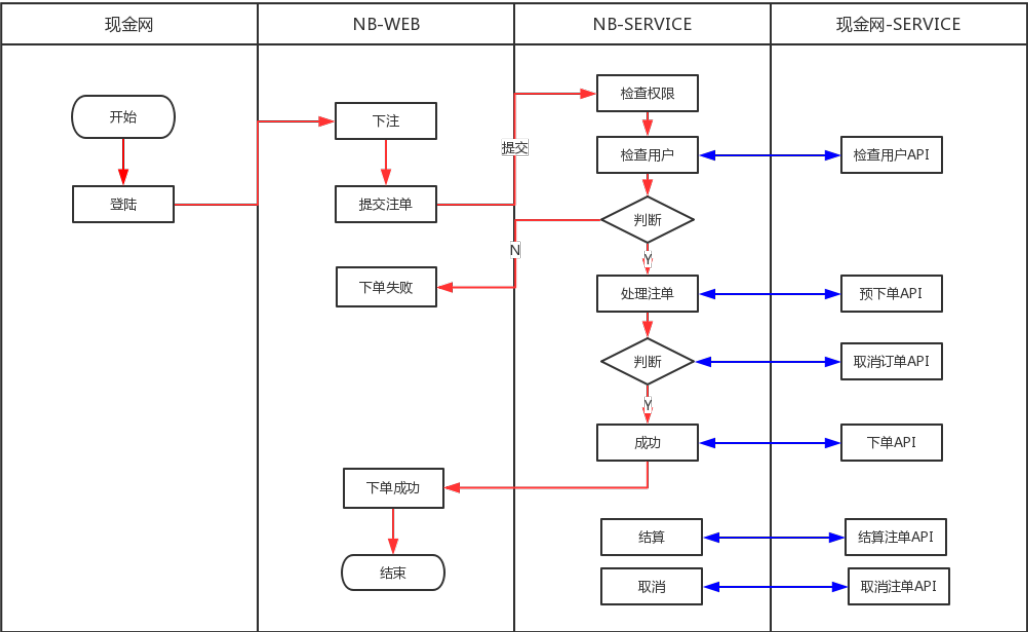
| 现金网 | NB-WEB | NB-SERVICE | 现金网-SERVICE |
|---|---|---|---|

开始

登陆

下注

提交注单

下单失败

下单成功

结束

提交

N

检查权限

检查用户

判断

Y

处理注单

判断

Y

成功

结算

取消

检查用户API

预下单API

取消订单API

下单API

结算注单API

取消注单API